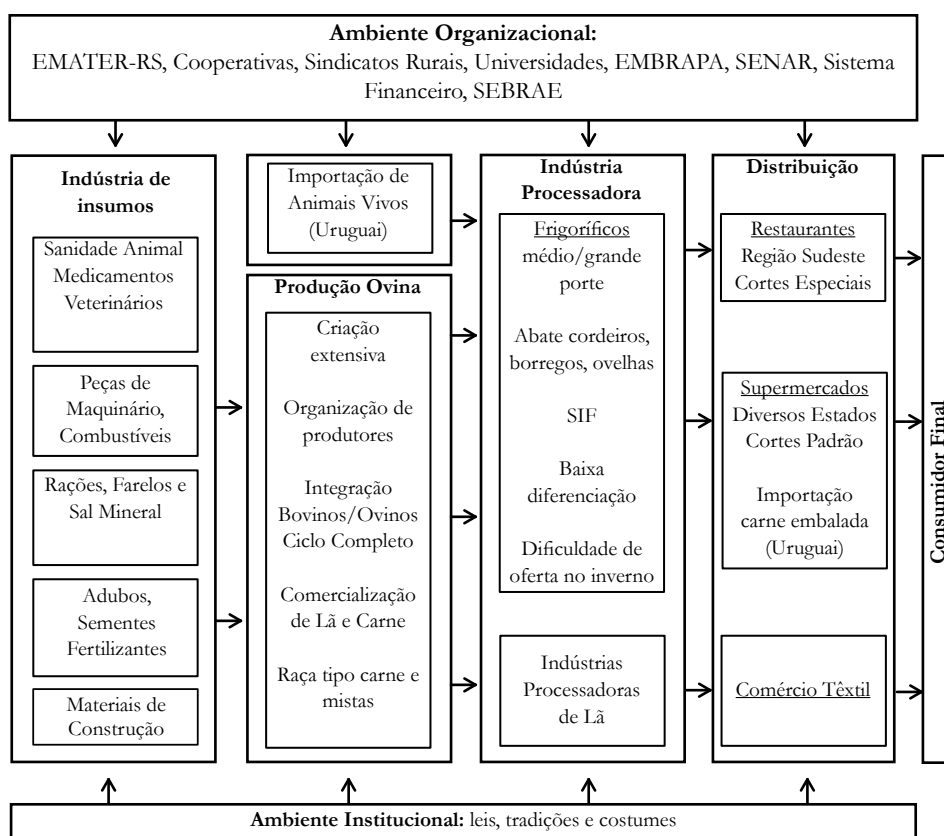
**Ambiente Organizacional:**
EMATER-RS, Cooperativas, Sindicatos Rurais, Universidades, EMBRAPA, SENAR, Sistema Financeiro, SEBRAE

**Indústria de insumos**

Sanidade Animal Medicamentos Veterinários

Peças de Maquinário, Combustíveis

Rações, Farelos e Sal Mineral

Adubos, Sementes Fertilizantes

Materiais de Construção

Importação de Animais Vivos (Uruguai)

**Produção Ovina**

Criação extensiva

Organização de produtores

Integração Bovinos/Ovinos Ciclo Completo

Comercialização de Lã e Carne

Raça tipo carne e mistas

**Indústria Processadora**

Frigoríficos médio/grande porte

Abate cordeiros, borregos, ovelhas

SIF

Baixa diferenciação

Dificuldade de oferta no inverno

Indústrias Processadoras de Lã

**Distribuição**

Restaurantes Região Sudeste Cortes Especiais

Supermercados Diversos Estados Cortes Padrão

Importação carne embalada (Uruguai)

Comércio Têxtil

**Consumidor Final**

**Ambiente Institucional:** leis, tradições e costumes